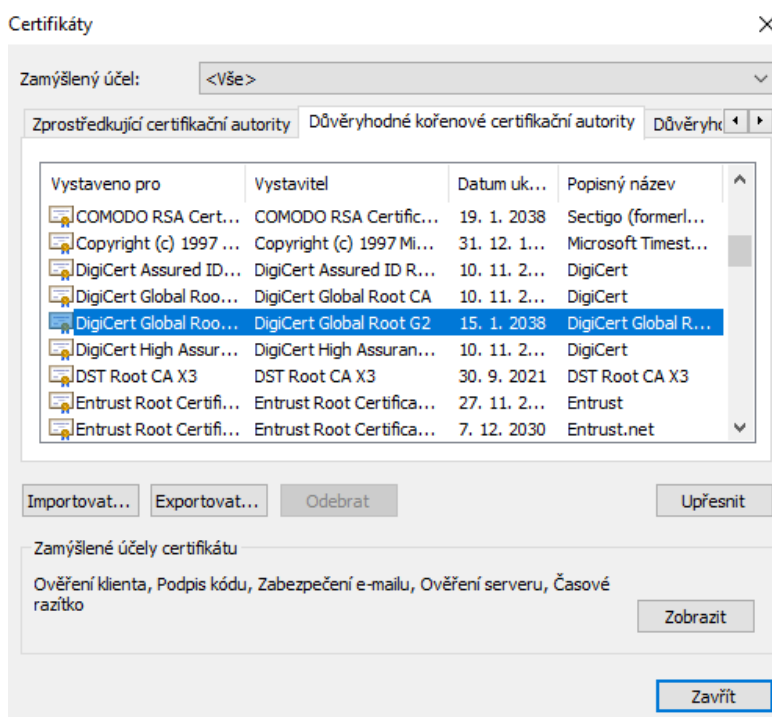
Certifikáty

Zamýšlený účel: <Vše>

Zprostředkující certifikační autority | Důvěryhodné kořenové certifikační autority | Důvěryhc

| Vystaveno pro | Vystavitel | Datum uk... | Popisný název |
|---|---|---|---|
| COMODO RSA Cert... | COMODO RSA Certific... | 19. 1. 2038 | Sectigo (formerl... |
| Copyright (c) 1997 ... | Copyright (c) 1997 Mi... | 31. 12. 1... | Microsoft Timest... |
| DigiCert Assured ID... | DigiCert Assured ID R... | 10. 11. 2... | DigiCert |
| DigiCert Global Roo... | DigiCert Global Root CA | 10. 11. 2... | DigiCert |
| DigiCert Global Roo... | DigiCert Global Root G2 | 15. 1. 2038 | DigiCert Global R... |
| DigiCert High Assur... | DigiCert High Assuran... | 10. 11. 2... | DigiCert |
| DST Root CA X3 | DST Root CA X3 | 30. 9. 2021 | DST Root CA X3 |
| Entrust Root Certifi... | Entrust Root Certifica... | 27. 11. 2... | Entrust |
| Entrust Root Certifi... | Entrust Root Certifica... | 7. 12. 2030 | Entrust.net |

Importovat... Exportovat... Odebrat Upřesnit

Zamýšlené účely certifikátu

Ověření klienta, Podpis kódu, Zabezpečení e-mailu, Ověření serveru, Časové razítko

Zobrazit

Zavřít